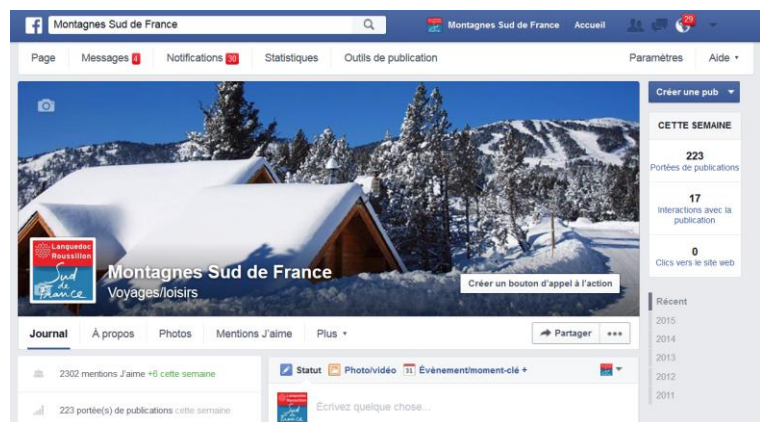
Montagnes Sud de France

Montagnes Sud de France Accueil 29

Page Messages 4 Notifications 30 Statistiques Outils de publication Paramètres Aide

Créer une pub

CETTE SEMAINE

223
Portées de publications

17
Interactions avec la publication

0
Clics vers le site web

Languedoc Roussillon Sud de France

Montagnes Sud de France
Voyages/loisirs

Créer un bouton d'appel à l'action

Journal À propos Photos Mentions J'aime Plus

Partager •••

Récent
2015
2014
2013
2012
2011

2302 mentions J'aime +6 cette semaine

223 portée(s) de publications cette semaine

Statut Photo/vidéo 31 Évènement/moment-clé +

Écrivez quelque chose...